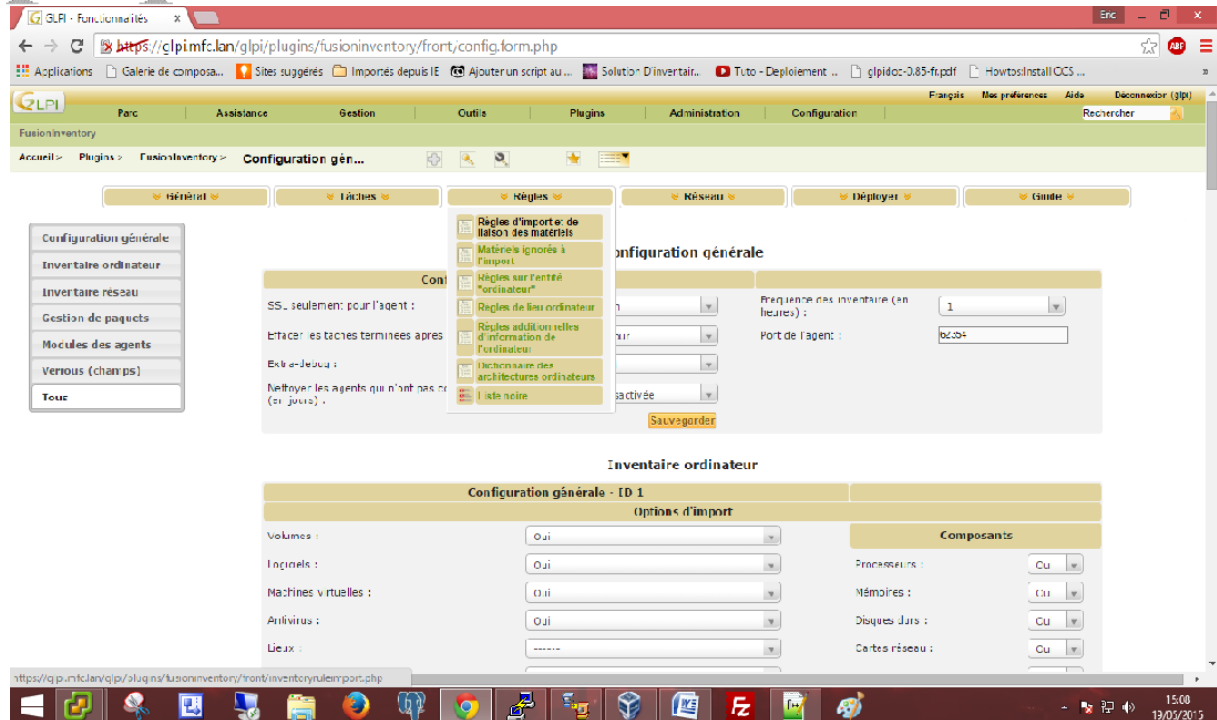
GLPI - Fonctionnalités ×

Eric

https://glpi.mfc.lan/glpi/plugins/fusioninventory/front/config.form.php

Applications | Galerie de composa... | Sites suggérés | Importés depuis IE | Ajouter un script au ... | Solution D'inventair... | Tuto - Deploiement ... | glpidoc-0.85-fr.pdf | HowtoInstall OCS ...

Français | Mes préférences | Aide | Déconnexion (glpi)

Parc | Assistance | Gestion | Outils | Plugins | Administration | Configuration | Rechercher

FusionInventory

Accueil > Plugins > FusionInventory > Configuration gén...

Général | Tâches | Règles | Réseau | Déployer | Guide

Règles d'import et de liaison des matériels
Matériels ignorés à l'import
Règles sur l'entité "ordinateur"
Règles de lieu ordinateur
Règles addition nelles d'information de l'ordinateur
Dictionnaire des architectures ordinateurs
Liste noire

Configuration générale
Inventaire ordinateur
Inventaire réseau
Gestion de paquets
Modules des agents
Verrous (champs)
Tous

Configuration générale

Cont

SSL seulement pour l'agent :
Effacer les tâches terminées après
Extra-debug :
Nettoyer les agents qui n'ont pas co (en jours) :

Fréquence des inventaires (en heures) : 1
Port de l'agent : 62354

activée

Sauvegarder

Inventaire ordinateur

Configuration générale - ID 1

Options d'import

Volumes : Oui
Logiciels : Oui
Machines virtuelles : Oui
Antivirus : Oui
Lieux : -----

Composants
Processeurs : Oui
Mémoires : Oui
Disques durs : Oui
Cartes réseau : Oui

https://glpi.mfc.lan/glpi/plugins/fusioninventory/front/inventoryruleimport.php

15:00
13/05/2015